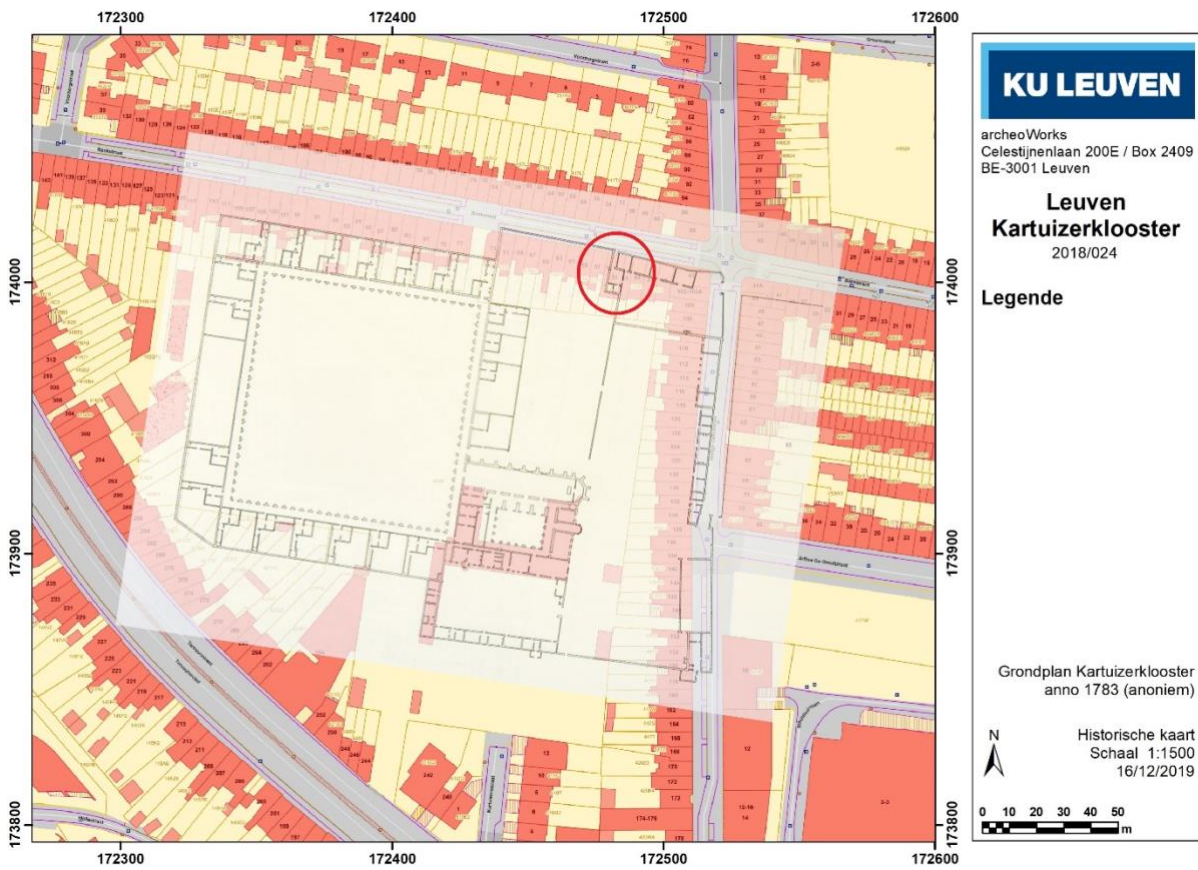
172300 172400 172500 172600

174000 173900 173800

172300 172400 172500 172600

KU LEUVEN

archeoWorks
Celestijnenlaan 200E / Box 2409
BE-3001 Leuven

Leuven
Kartuizerklooster
2018/024

Legende

Grondplan Kartuizerklooster anno 1783 (anoniem)

N

Historische kaart
Schaal 1:1500
16/12/2019

0 10 20 30 40 50
m